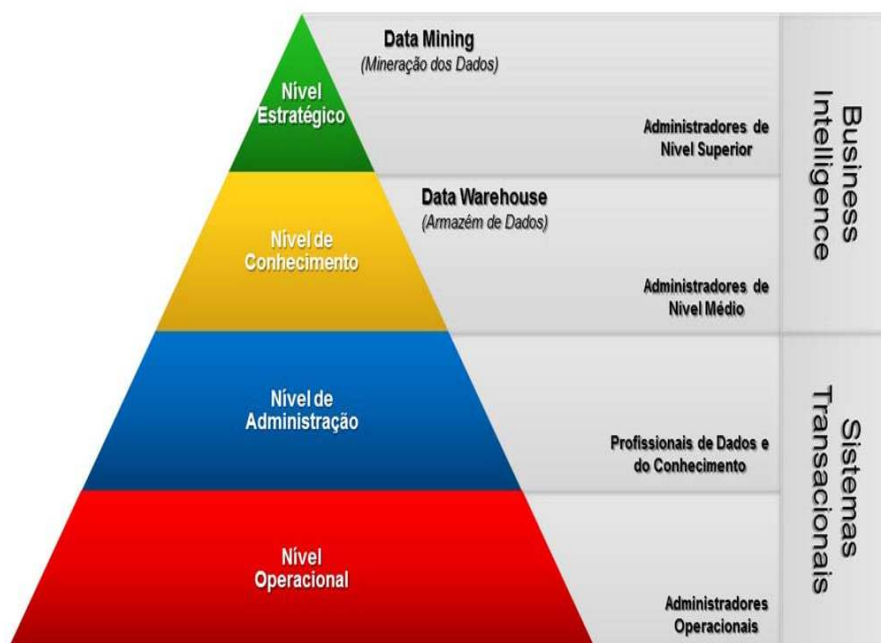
Nível Estratégico

Data Mining
(Mineração dos Dados)

Administradores de Nível Superior

Nível de Conhecimento

Data Warehouse
(Armazém de Dados)

Administradores de Nível Médio

Business Intelligence

Nível de Administração

Profissionais de Dados e do Conhecimento

Nível Operacional

Administradores Operacionais

Sistemas Transacionais